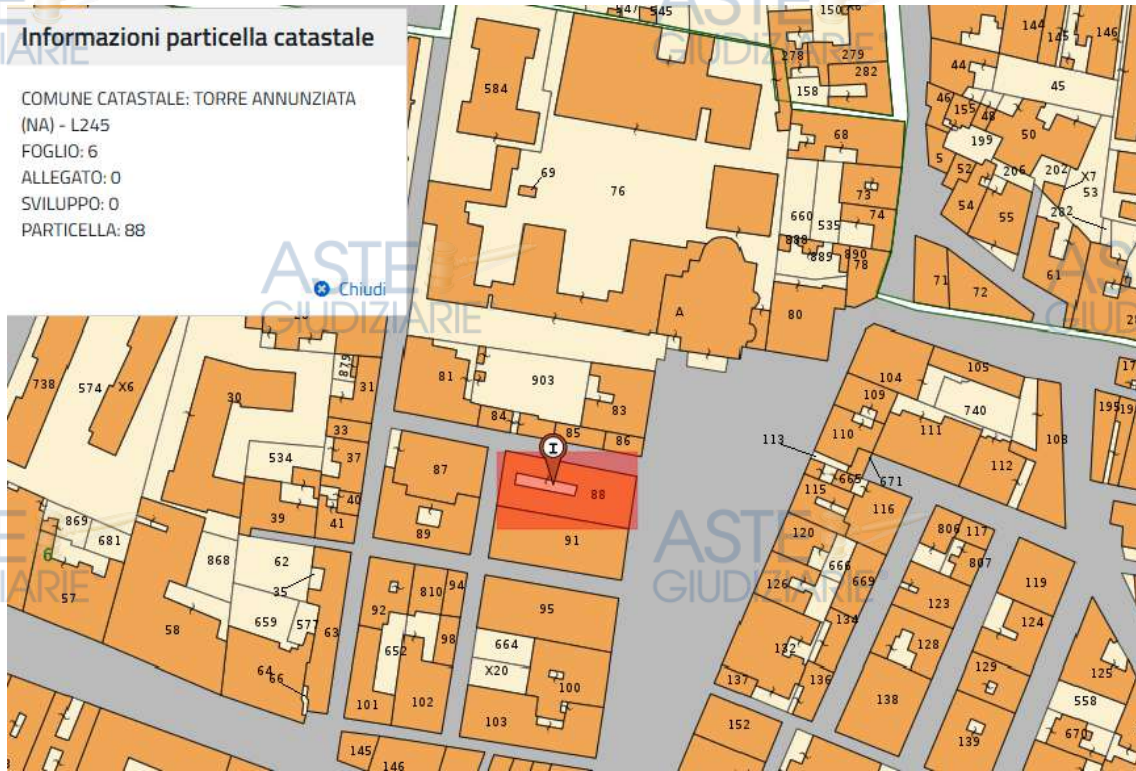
Informazioni particella catastale

COMUNE CATASTALE: TORRE ANNUNZIATA (NA) - L245
FOGLIO: 6
ALLEGATO: 0
SVILUPPO: 0
PARTICELLA: 88

Chiudi

ASTE GIUDIZIARIE

ASTE GIUDIZIARIE

ASTE GIUDIZIARIE

ASTE GIUDIZIARIE

ASTE GIUDIZIARIE

147 545 150 278 279 282 158 144 145 146 44 45 46 155 48 50 199 5 52 206 202 X7 53 54 55 282 584 69 76 68 73 74 660 535 888 889 890 78 71 72 61 A 80 738 574 X6 30 875 31 81 903 83 104 105 109 740 195 84 85 86 110 111 113 108 33 534 37 87 88 665 671 112 40 115 116 39 41 89 91 869 681 6 120 806 117 868 62 666 669 807 119 35 810 94 126 57 58 659 577 63 92 95 123 124 652 98 134 128 664 X20 132 129 125 64 66 100 137 136 138 558 101 102 103 152 139 670 145 146